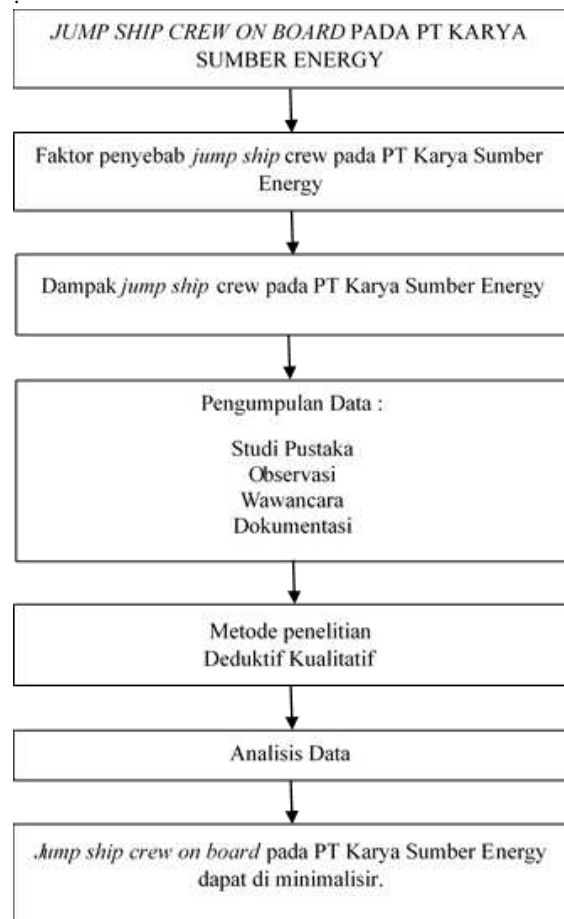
*JUMP SHIP CREW ON BOARD* PADA PT KARYA SUMBER ENERGY

Faktor penyebab *jump ship* crew pada PT Karya Sumber Energy

Dampak *jump ship* crew pada PT Karya Sumber Energy

Pengumpulan Data :

Studi Pustaka
Observasi
Wawancara
Dokumentasi

Metode penelitian
Deduktif Kualitatif

Analisis Data

*Jump ship crew on board* pada PT Karya Sumber Energy dapat di minimalisir.